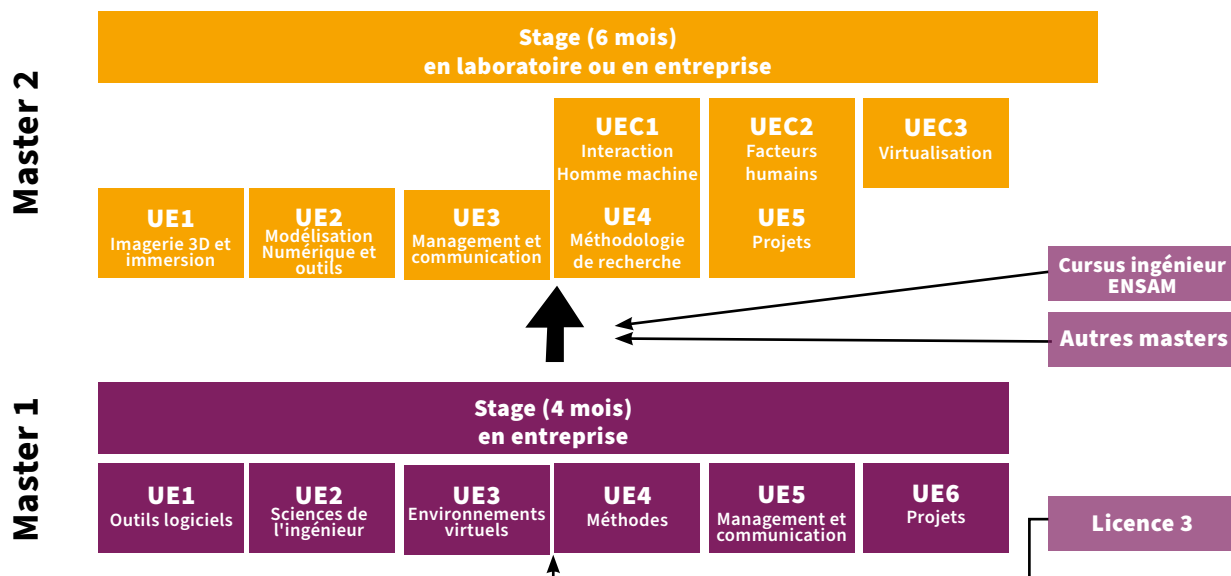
Master 2

Stage (6 mois)
en laboratoire ou en entreprise

UEC1
Interaction Homme machine

UEC2
Facteurs humains

UEC3
Virtualisation

UE1
Imagerie 3D et immersion

UE2
Modélisation Numérique et outils

UE3
Management et communication

UE4
Méthodologie de recherche

UE5
Projets

Cursus ingénieur ENSAM

Autres masters

Master 1

Stage (4 mois)
en entreprise

UE1
Outils logiciels

UE2
Sciences de l'ingénieur

UE3
Environnements virtuels

UE4
Méthodes

UE5
Management et communication

UE6
Projets

Licence 3